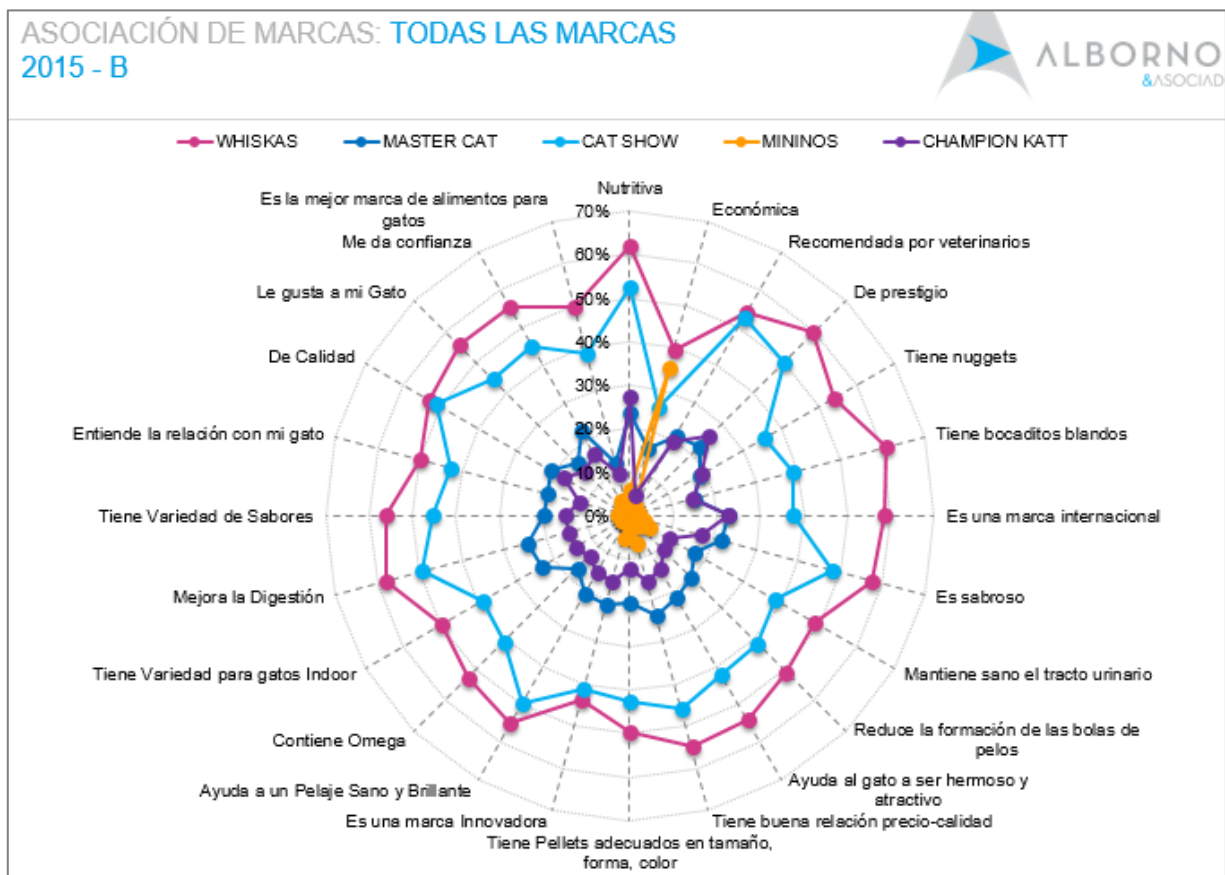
ASOCIACIÓN DE MARCAS: TODAS LAS MARCAS
2015 - B

ALBORNO
&ASOCIAD

WHISKAS MASTER CAT CAT SHOW MININOS CHAMPION KATT

Nutritiva
Económica
Recomendada por veterinarios
De prestigio
Tiene nuggets
Tiene bocaditos blandos
Es una marca internacional
Es sabroso
Mantiene sano el tracto urinario
Reduce la formación de las bolas de pelos
Ayuda al gato a ser hermoso y atractivo
Tiene buena relación precio-calidad
Tiene Pellets adecuados en tamaño, forma, color
Es una marca Innovadora
Ayuda a un Pelaje Sano y Brillante
Contiene Omega
Tiene Variedad para gatos Indoor
Mejora la Digestión
Tiene Variedad de Sabores
Entiende la relación con mi gato
De Calidad
Le gusta a mi Gato
Me da confianza
Es la mejor marca de alimentos para gatos

70%
60%
50%
40%
30%
20%
10%
0%